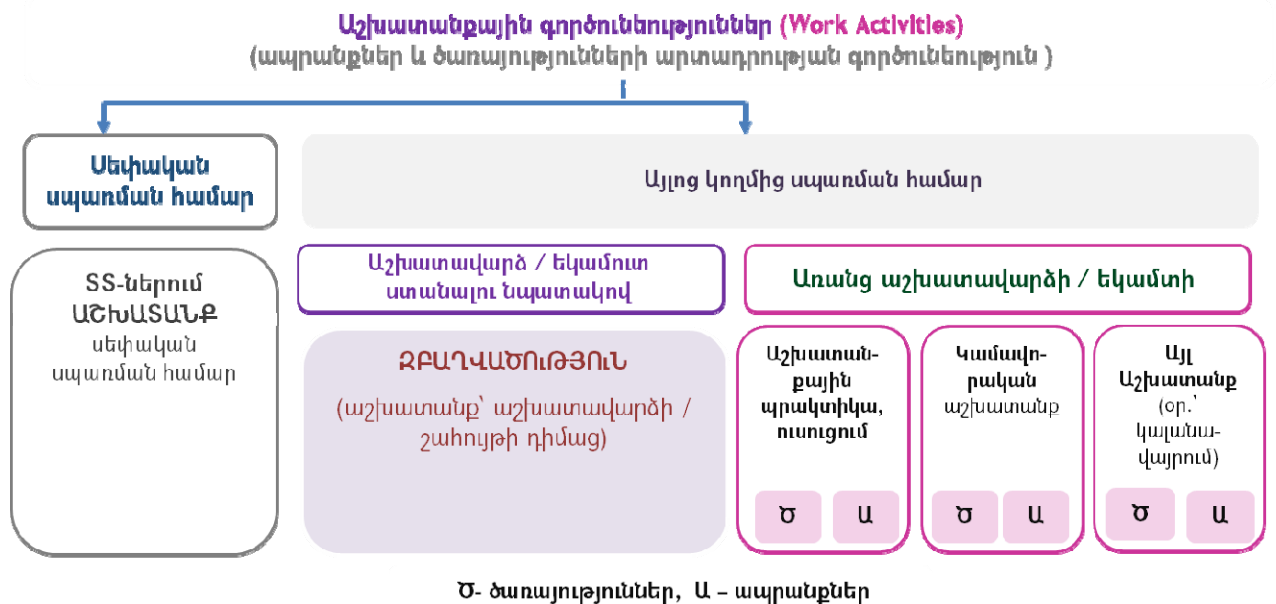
Աշխատանքային գործունեություններ (Work Activities)
(ապրանքներ և ծառայությունների արտադրության գործունեություն )

Սեփական սպառման համար

Այլոց կողմից սպառման համար

ՏՏ-ներում ԱՇԽԱՏԱՆՔ սեփական սպառման համար

Աշխատավարձ / եկամուտ ստանալու նպատակով

ԶԲԱՂՎԱԾՈՒԹՅՈՒՆ
(աշխատանք՝ աշխատավարձի / շահույթի դիմաց)

Առանց աշխատավարձի / եկամտի

Աշխատանքային պրակտիկա, ուսուցում

Ծ Ա

Կամավորական աշխատանք

Ծ Ա

Այլ Աշխատանք (օր.՝ կալանավայրում)

Ծ Ա

Ծ- ծառայություններ, Ա – ապրանքներ